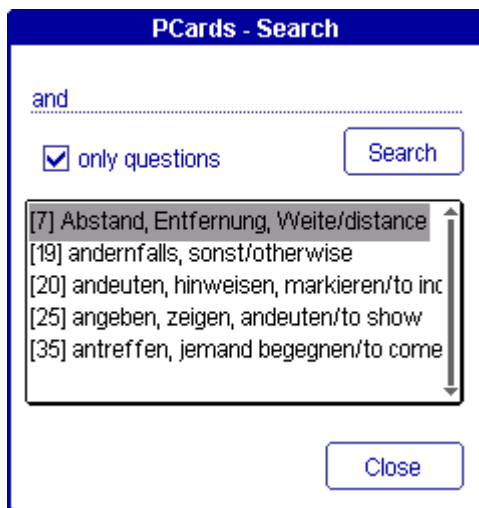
PCards - Search

and

only questions

Search

[7] Abstand, Entfernung, Weite/distance
[19] andernfalls, sonst/otherwise
[20] andeuten, hinweisen, markieren/to inc
[25] angeben, zeigen, andeuten/to show
[35] antreffen, jemand begegnen/to come

Close